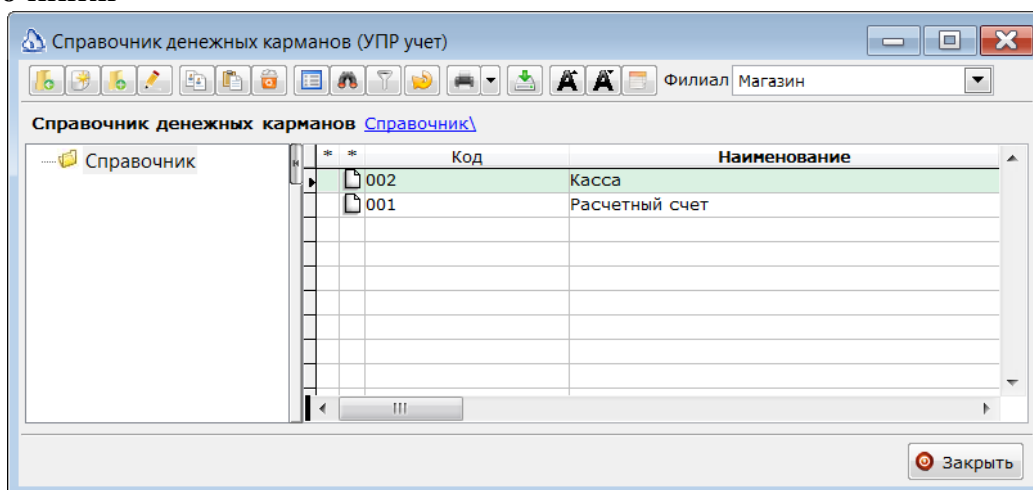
Справочник денежных карманов (УПР учет)

Филиал Магазин

Справочник денежных карманов Справочник\

Справочник

| * | * | Код | Наименование |
|---|---|---|---|
| | | 002 | Касса |
| | | 001 | Расчетный счет |

Закрыть